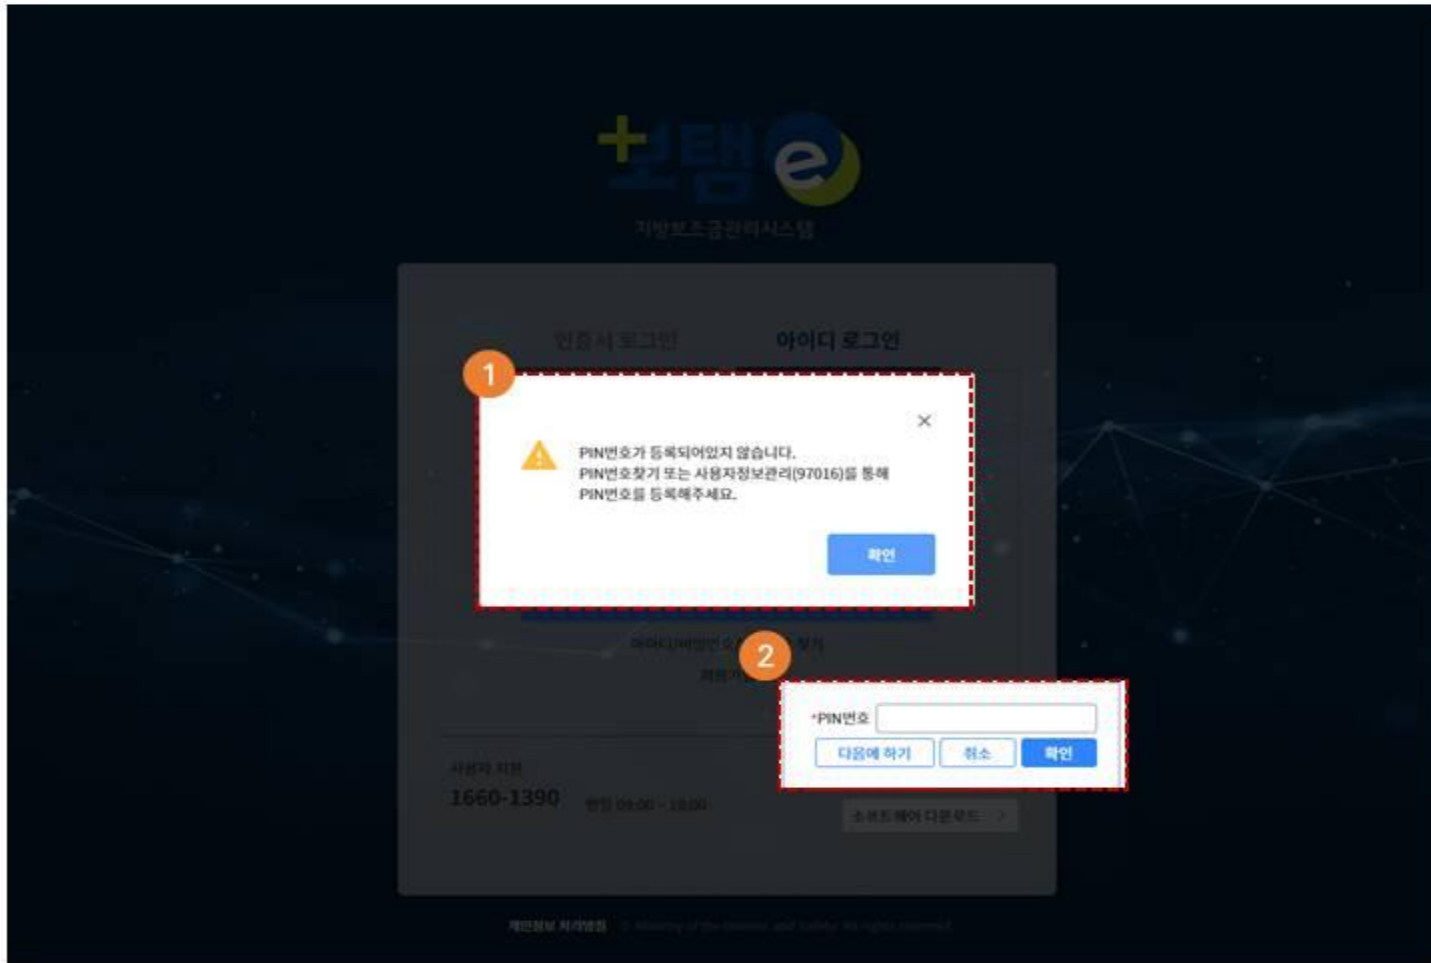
보탬e
지방보조금관리시스템

인증서 로그인
아이디 로그인

1

×

PIN번호가 등록되어있지 않습니다.
PIN번호찾기 또는 사용자정보관리(97016)를 통해 PIN번호를 등록해주세요.

확인

아이디/비밀번호 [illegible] 찾기
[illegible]

2

*PIN번호

다음에 하기
취소
확인

사용자 지원
1660-1390
평일 09:00 - 18:00

소프트웨어 다운로드 >

개인정보 처리방침 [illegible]